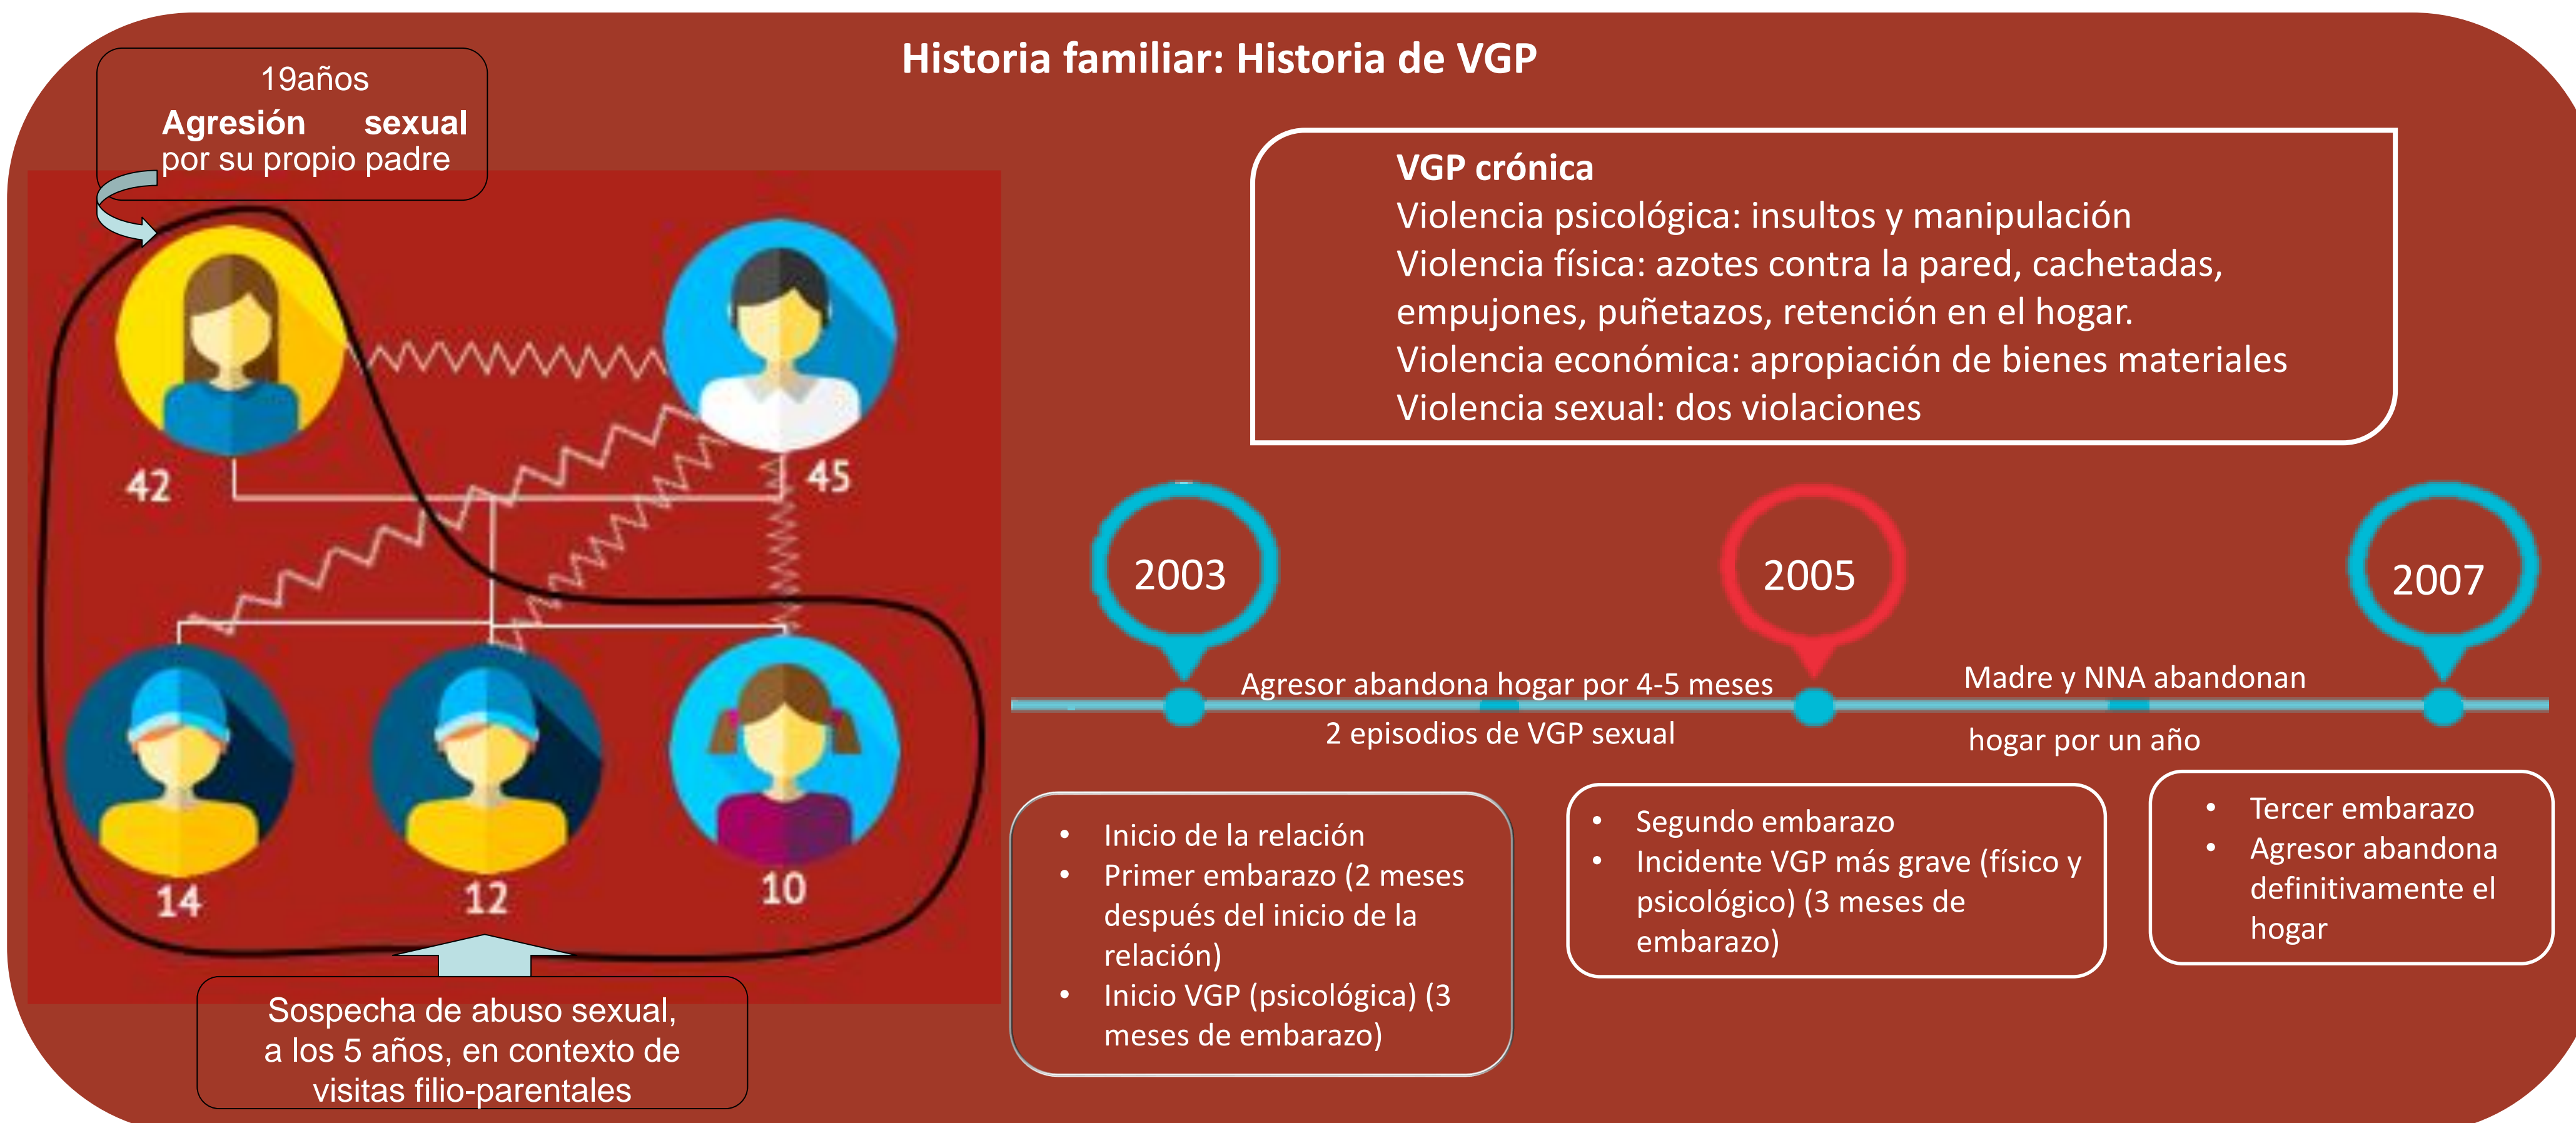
Historia familiar: Historia de VGP

19años
Agresión sexual por su propio padre

42

45

14

12

10

Sospecha de abuso sexual, a los 5 años, en contexto de visitas filio-parentales

VGP crónica
Violencia psicológica: insultos y manipulación
Violencia física: azotes contra la pared, cachetadas, empujones, puñetazos, retención en el hogar.
Violencia económica: apropiación de bienes materiales
Violencia sexual: dos violaciones

2003

2005

2007

Agresor abandona hogar por 4-5 meses
2 episodios de VGP sexual

Madre y NNA abandonan hogar por un año

• Inicio de la relación
• Primer embarazo (2 meses después del inicio de la relación)
• Inicio VGP (psicológica) (3 meses de embarazo)

• Segundo embarazo
• Incidente VGP más grave (físico y psicológico) (3 meses de embarazo)

• Tercer embarazo
• Agresor abandona definitivamente el hogar